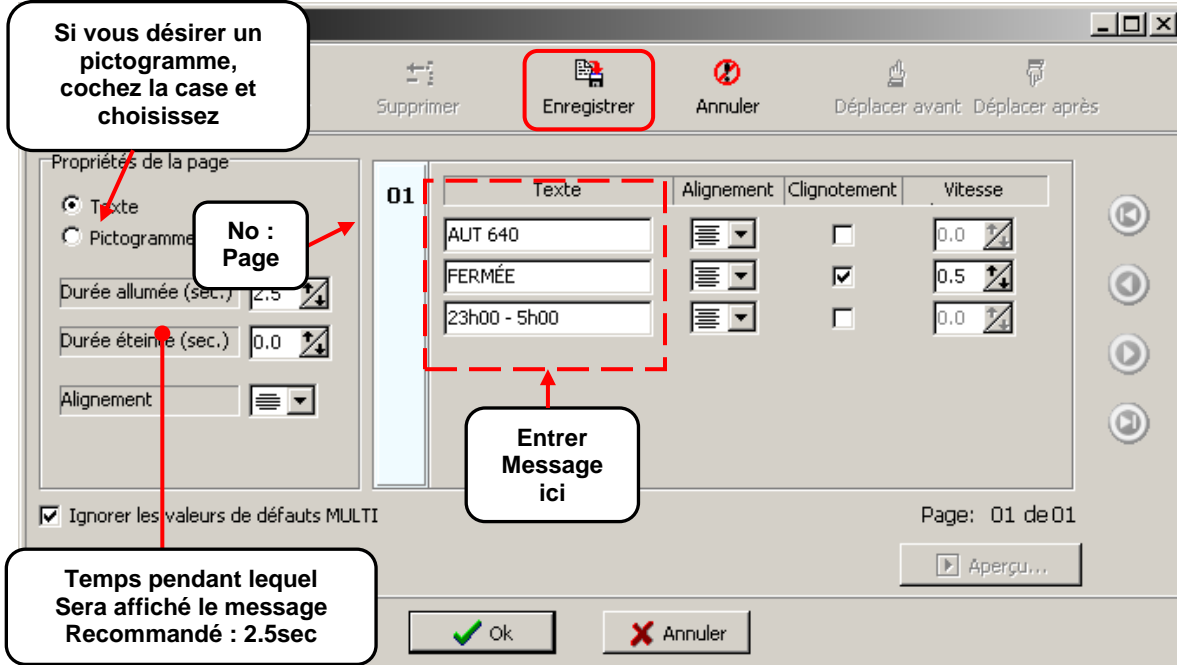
Si vous désirer un pictogramme, cochez la case et choisissez

Supprimer
Enregistrer
Annuler
Déplacer avant
Déplacer après

Propriétés de la page
Texte
Pictogramme

No : Page

Durée allumée (sec.) 2.5
Durée éteinte (sec.) 0.0
Alignement

01

| Texte | Alignement | Clignotement | Vitesse |
|---|---|---|---|
| AUT 640 | | ☐ | 0.0 |
| FERMÉE | | ☑ | 0.5 |
| 23h00 - 5h00 | | ☐ | 0.0 |

Entrer Message ici

Ignorer les valeurs de défauts MULTI

Page: 01 de 01

Aperçu...

Temps pendant lequel Sera affiché le message Recommandé : 2.5sec

Ok
Annuler